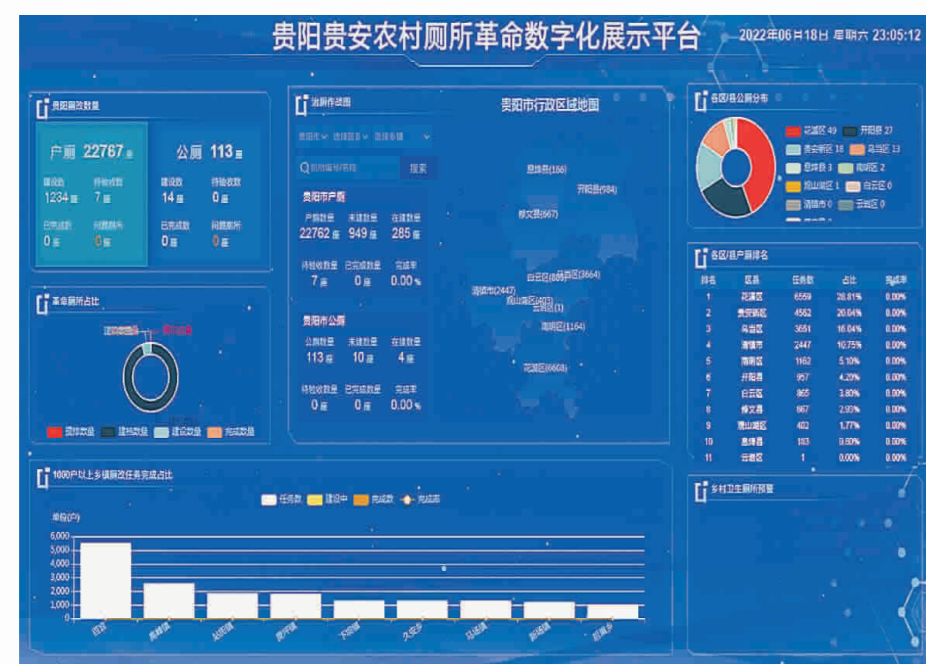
贵阳贵安农村厕所革命数字化展示平台

2022年06月18日 星期六 23:05:12

贵阳厕改数量

户厕 22767座

公厕 113座

建设数 1234座
待验收数 7座
已完成数 0座
问题厕所 0座

建设数 14座
待验收数 0座
已完成数 0座
问题厕所 0座

革命厕所占比

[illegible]

■ 摸排数量 ■ 建档数量 ■ 建设数量 ■ 完成数量

治厕作战图

贵阳市 选择区县 选择乡镇

厕所编号/名称 搜索

贵阳市户厕

户厕数量 22762座
未建数量 949座
在建数量 285座

待验收数量 7座
已完成数量 0座
完成率 0.00%

贵阳市公厕

公厕数量 113座
未建数量 10座
在建数量 4座

待验收数量 0座
已完成数量 0座
完成率 0.00%

贵阳市行政区域地图

息烽县(166)
开阳县(584)
修文县(667)
白云区(865)
乌当区(3664)
清镇市(2447)
观山湖区(403)
云岩区(1)
南明区(1164)
花溪区(6668)

各区/县公厕分布

花溪区 49
开阳县 27
贵安新区 18
乌当区 13
息烽县 3
南明区 2
观山湖区 1
白云区 0
清镇市 0
云岩区 0

各区/县户厕排名

| 排名 | 区县 | 任务数 | 占比 | 完成率 |
|---|---|---|---|---|
| 1 | 花溪区 | 6569 | 28.81% | 0.00% |
| 2 | 贵安新区 | 4562 | 20.04% | 0.00% |
| 3 | 乌当区 | 3651 | 16.04% | 0.00% |
| 4 | 清镇市 | 2447 | 10.75% | 0.00% |
| 5 | 南明区 | 1162 | 5.10% | 0.00% |
| 6 | 开阳县 | 957 | 4.20% | 0.00% |
| 7 | 白云区 | 865 | 3.80% | 0.00% |
| 8 | 修文县 | 667 | 2.93% | 0.00% |
| 9 | 观山湖区 | 402 | 1.77% | 0.00% |
| 10 | 息烽县 | 183 | 0.80% | 0.00% |
| 11 | 云岩区 | 1 | 0.00% | 0.00% |

1000户以上乡镇厕改任务完成占比

任务数 建设中 完成数 完成率

单位(户)

6,000
5,000
4,000
3,000
2,000
1,000
0

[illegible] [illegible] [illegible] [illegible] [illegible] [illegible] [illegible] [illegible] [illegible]

乡村卫生厕所预警